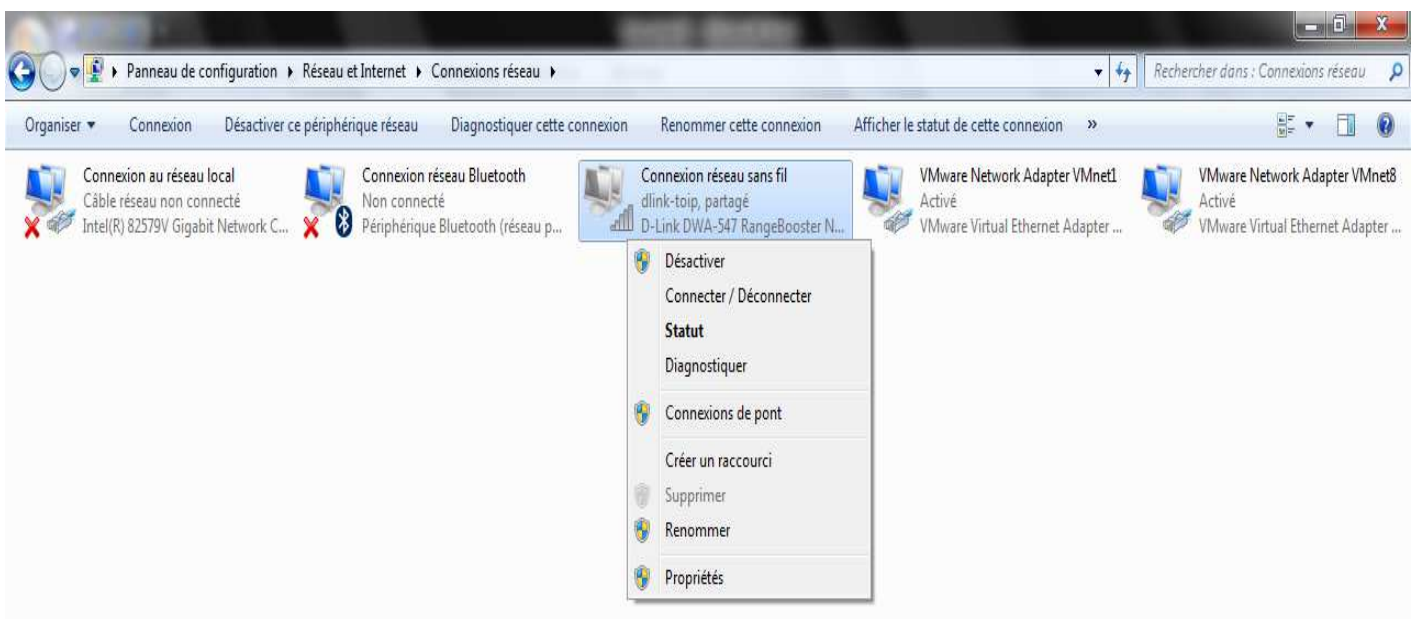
Panneau de configuration ▸ Réseau et Internet ▸ Connexions réseau ▸

Rechercher dans : Connexions réseau

Organiser ▾ Connexion Désactiver ce périphérique réseau Diagnostiquer cette connexion Renommer cette connexion Afficher le statut de cette connexion »

Connexion au réseau local
Câble réseau non connecté
Intel(R) 82579V Gigabit Network C...

Connexion réseau Bluetooth
Non connecté
Périphérique Bluetooth (réseau p...

Connexion réseau sans fil
dlink-toip, partagé
D-Link DWA-547 RangeBooster N...

VMware Network Adapter VMnet1
Activé
VMware Virtual Ethernet Adapter ...

VMware Network Adapter VMnet8
Activé
VMware Virtual Ethernet Adapter ...

Désactiver
Connecter / Déconnecter
Statut
Diagnostiquer
Connexions de pont
Créer un raccourci
Supprimer
Renommer
Propriétés